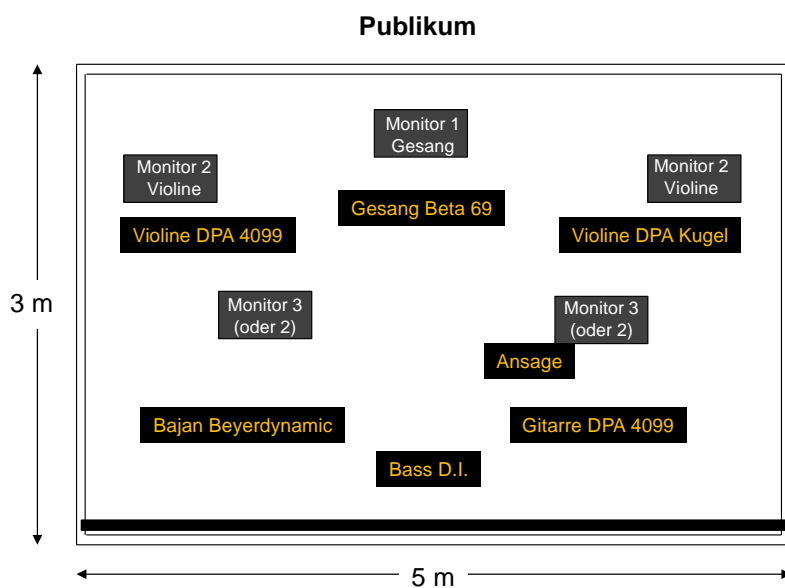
Publikum

3 m

Monitor 1
Gesang

Monitor 2
Violine

Monitor 2
Violine

Gesang Beta 69

Violine DPA 4099

Violine DPA Kugel

Monitor 3
(oder 2)

Monitor 3
(oder 2)

Ansage

Bajan Beyerdynamic

Gitarre DPA 4099

Bass D.I.

5 m